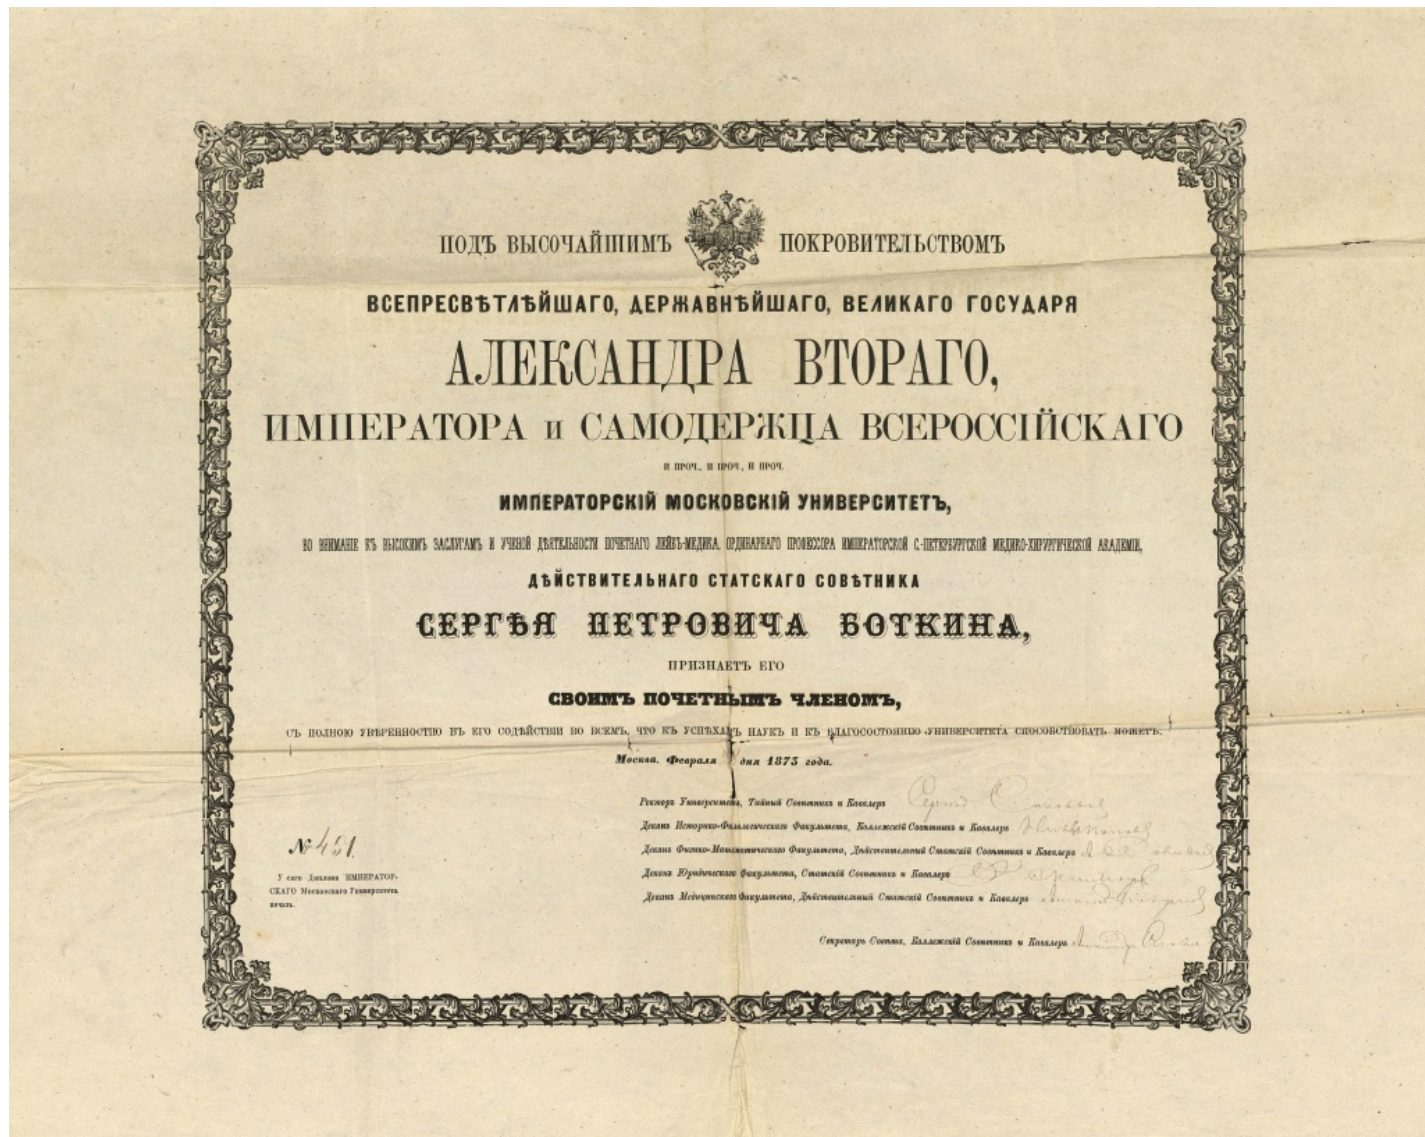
ПОДЪ ВЫСОЧАЙШИМЪ ПОКРОВИТЕЛЬСТВОМЪ

ВСЕПРЕСВѢТЛѢЙШАГО, ДЕРЖАВНѢЙШАГО, ВЕЛИКАГО ГОСУДАРЯ

АЛЕКСАНДРА ВТОРАГО,

ИМПЕРАТОРА и САМОДЕРЖЦА ВСЕРОССІЙСКАГО

И ПРОЧ., И ПРОЧ., И ПРОЧ.

ИМПЕРАТОРСКІЙ МОСКОВСКІЙ УНИВЕРСИТЕТЪ,

ВО ВНИМАНІЕ КЪ ВЫСОКИМЪ ЗАСЛУГАМЪ И УЧЕНОЙ ДѢЯТЕЛЬНОСТИ ПОЧЕТНАГО ЛЕЙБЪ-МЕДИКА, ОРДИНАРНАГО ПРОФЕССОРА ИМПЕРАТОРСКОЙ С.-ПЕТЕРБУРГСКОЙ МЕДИКО-ХИРУРГИЧЕСКОЙ АКАДЕМІИ,

ДѢЙСТВИТЕЛЬНАГО СТАТСКАГО СОВѢТНИКА

СЕРГѢЯ ПЕТРОВИЧА БОТКИНА,

ПРИЗНАЕТЪ ЕГО

СВОИМЪ ПОЧЕТНЫМЪ ЧЛЕНОМЪ,

СЪ ПОЛНОЮ УВѢРЕННОСТІЮ ВЪ ЕГО СОДѢЙСТВІИ ВО ВСЕМЪ, ЧТО КЪ УСПѢХАМЪ НАУКЪ И КЪ БЛАГОСОСТОЯНІЮ УНИВЕРСИТЕТА СПОСОБСТВОВАТЬ МОЖЕТЪ.

Москва. Февраля дня 1873 года.

Ректоръ Университета, Тайный Совѣтникъ и Кавалеръ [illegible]

Деканъ Историко-Филологическаго Факультета, Коллежскій Совѣтникъ и Кавалеръ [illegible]

Деканъ Физико-Математическаго Факультета, Дѣйствительный Статскій Совѣтникъ и Кавалеръ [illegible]

Деканъ Юридическаго Факультета, Статскій Совѣтникъ и Кавалеръ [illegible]

Деканъ Медицинскаго Факультета, Дѣйствительный Статскій Совѣтникъ и Кавалеръ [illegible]

№ 451

У сего Диплома ИМПЕРАТОРСКАГО Московскаго Университета печать.

Секретарь Совѣта, Коллежскій Совѣтникъ и Кавалеръ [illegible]